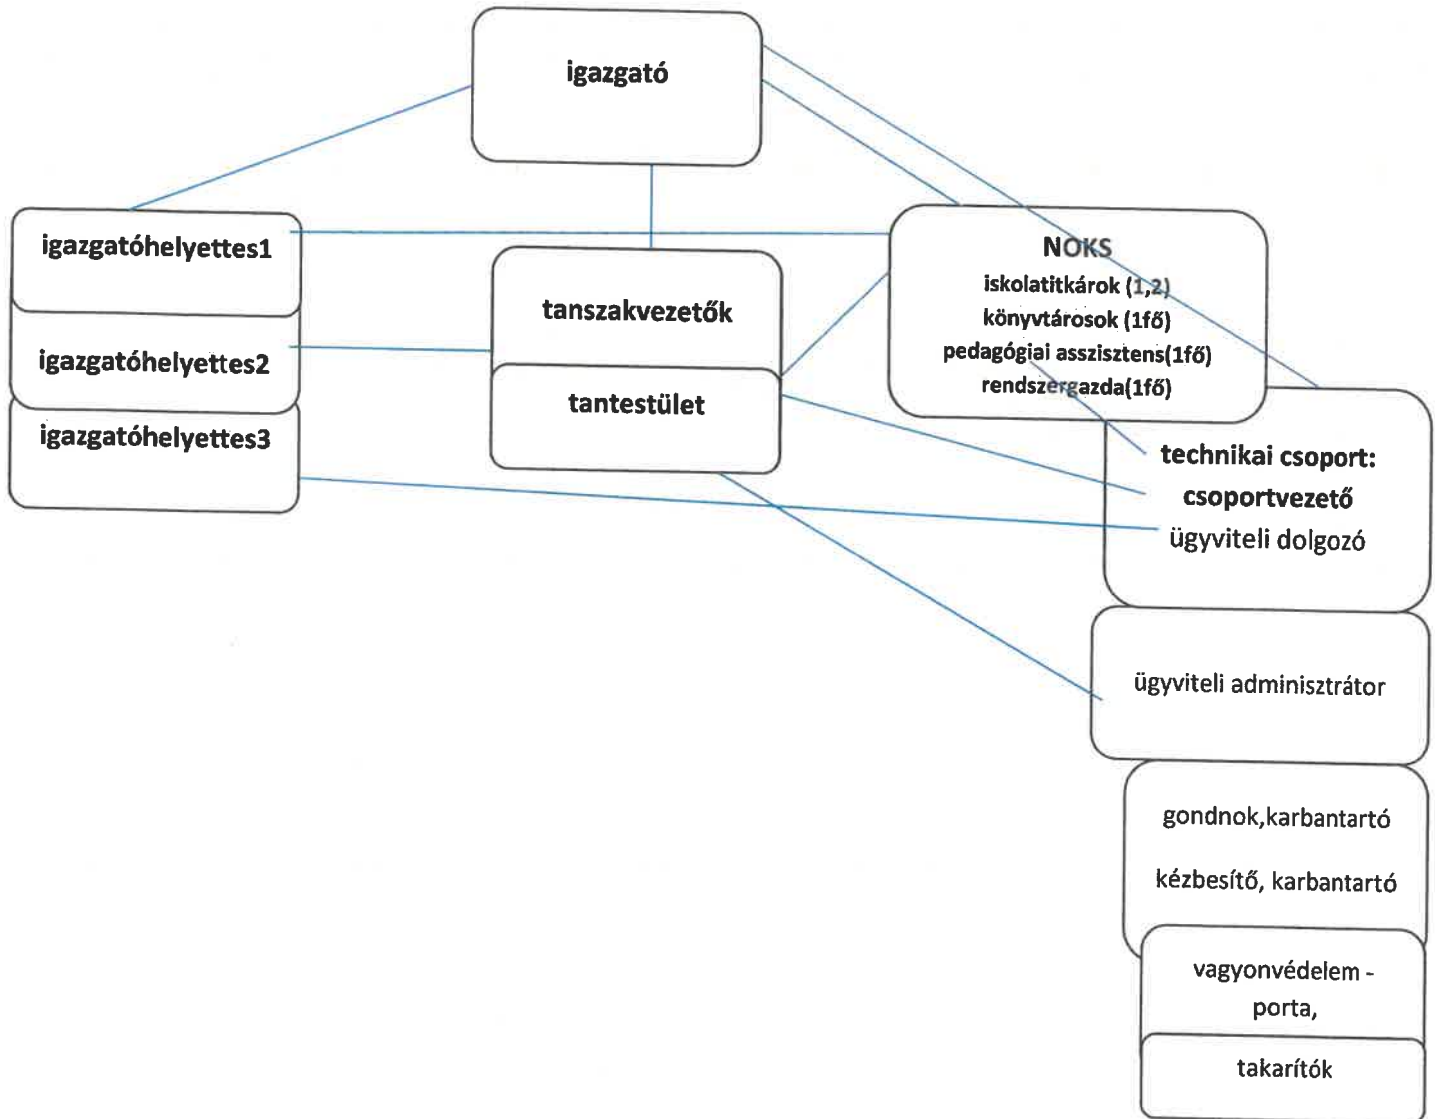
igazgató

igazgatóhelyettes1

igazgatóhelyettes2

igazgatóhelyettes3

tanszakvezetők

tantestület

NOKS
iskolatitkárok (1,2)
könyvtárosok (1fő)
pedagógiai asszisztens(1fő)
rendszergazda(1fő)

technikai csoport:
csoportvezető
ügyviteli dolgozó

ügyviteli adminisztrátor

gondnok,karbantartó

kézbesítő, karbantartó

vagyonvédelem - porta,

takarítók